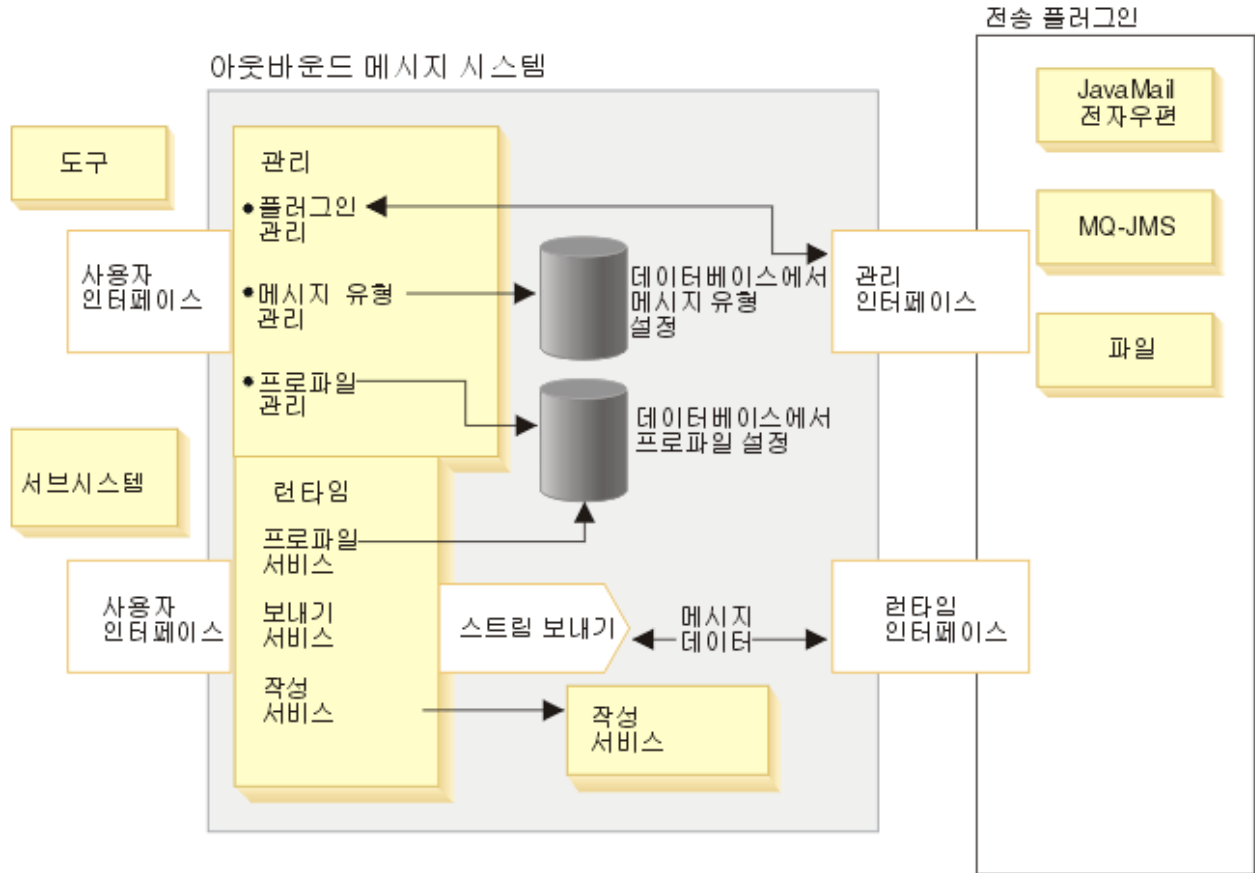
전송 플러그인

아웃바운드 메시지 시스템

JavaMail 전자우편

도구

관리

• 플러그인 관리

사용자 인터페이스

• 메시지 유형 관리

데이터베이스에서 메시지 유형 설정

MQ-JMS

관리 인터페이스

파일

• 프로파일 관리

데이터베이스에서 프로파일 설정

서브시스템

런타임

프로파일 서비스

사용자 인터페이스

보내기 서비스

스트림 보내기

메시지 데이터

런타임 인터페이스

작성 서비스

작성 서비스